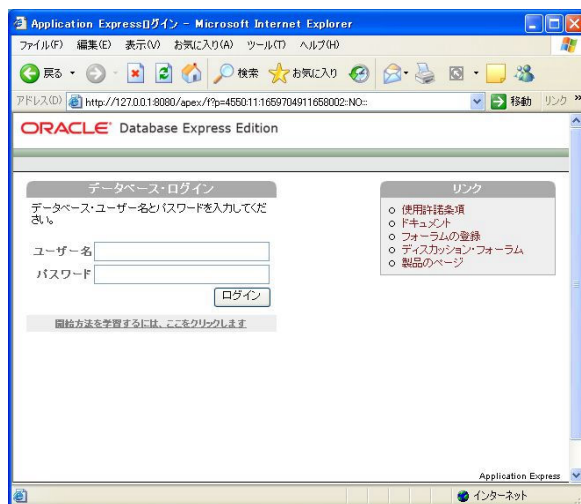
Application Expressログイン - Microsoft Internet Explorer

ファイル(F) 編集(E) 表示(V) お気に入り(A) ツール(T) ヘルプ(H)

戻る 検索 お気に入り

アドレス(D) http://127.0.0.1:8080/apex/f?p=4550:11:1659704911658002::NO:: 移動 リンク »

ORACLE Database Express Edition

データベース・ログイン

データベース・ユーザー名とパスワードを入力してください。

ユーザー名

パスワード

ログイン

開始方法を学習するには、ここをクリックします

リンク

使用許諾条項

ドキュメント

フォーラムの登録

ディスカッション・フォーラム

製品のページ

Application Express

インターネット